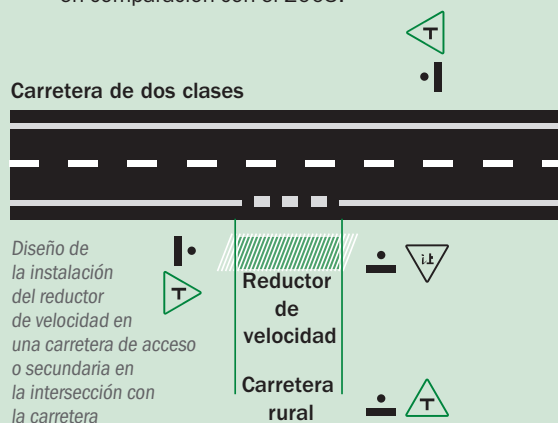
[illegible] en comparación con el 2008.

Carretera de dos clases

Diseño de la instalación del reductor de velocidad en una carretera de acceso o secundaria en la intersección con la carretera

Reductor de velocidad

Carretera rural